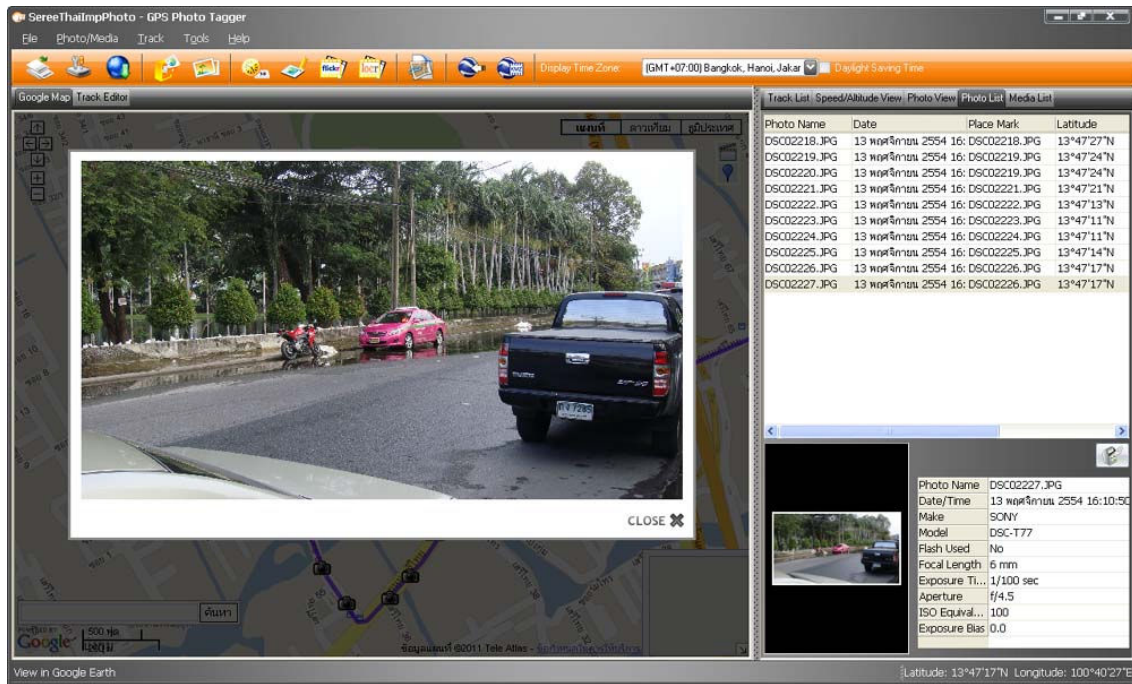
SereeThaiImpPhoto - GPS Photo Tagger

File Photo/Media Track Tools Help

Display Time Zone: (GMT+07:00) Bangkok, Hanoi, Jakar Daylight Saving Time

Google Map Track Editor

แผนที่ ดาวเทียม ภูมิประเทศ

CLOSE

ค้นหา

500 ฟุต
200 ม

Google

ข้อมูลแผนที่ ©2011 Tele Atlas - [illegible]

Track List Speed/Altitude View Photo View Photo List Media List

| Photo Name | Date | Place Mark | Latitude |
|---|---|---|---|
| DSC02218.JPG | 13 พฤศจิกายน 2554 16: | DSC02218.JPG | 13°47'27"N |
| DSC02219.JPG | 13 พฤศจิกายน 2554 16: | DSC02219.JPG | 13°47'24"N |
| DSC02220.JPG | 13 พฤศจิกายน 2554 16: | DSC02219.JPG | 13°47'24"N |
| DSC02221.JPG | 13 พฤศจิกายน 2554 16: | DSC02221.JPG | 13°47'21"N |
| DSC02222.JPG | 13 พฤศจิกายน 2554 16: | DSC02222.JPG | 13°47'13"N |
| DSC02223.JPG | 13 พฤศจิกายน 2554 16: | DSC02223.JPG | 13°47'11"N |
| DSC02224.JPG | 13 พฤศจิกายน 2554 16: | DSC02224.JPG | 13°47'11"N |
| DSC02225.JPG | 13 พฤศจิกายน 2554 16: | DSC02225.JPG | 13°47'14"N |
| DSC02226.JPG | 13 พฤศจิกายน 2554 16: | DSC02226.JPG | 13°47'17"N |
| DSC02227.JPG | 13 พฤศจิกายน 2554 16: | DSC02226.JPG | 13°47'17"N |

| | |
|---|---|
| Photo Name | DSC02227.JPG |
| Date/Time | 13 พฤศจิกายน 2554 16:10:50 |
| Make | SONY |
| Model | DSC-T77 |
| Flash Used | No |
| Focal Length | 6 mm |
| Exposure Ti... | 1/100 sec |
| Aperture | f/4.5 |
| ISO Equival... | 100 |
| Exposure Bias | 0.0 |

View in Google Earth

Latitude: 13°47'17"N Longitude: 100°40'27"E